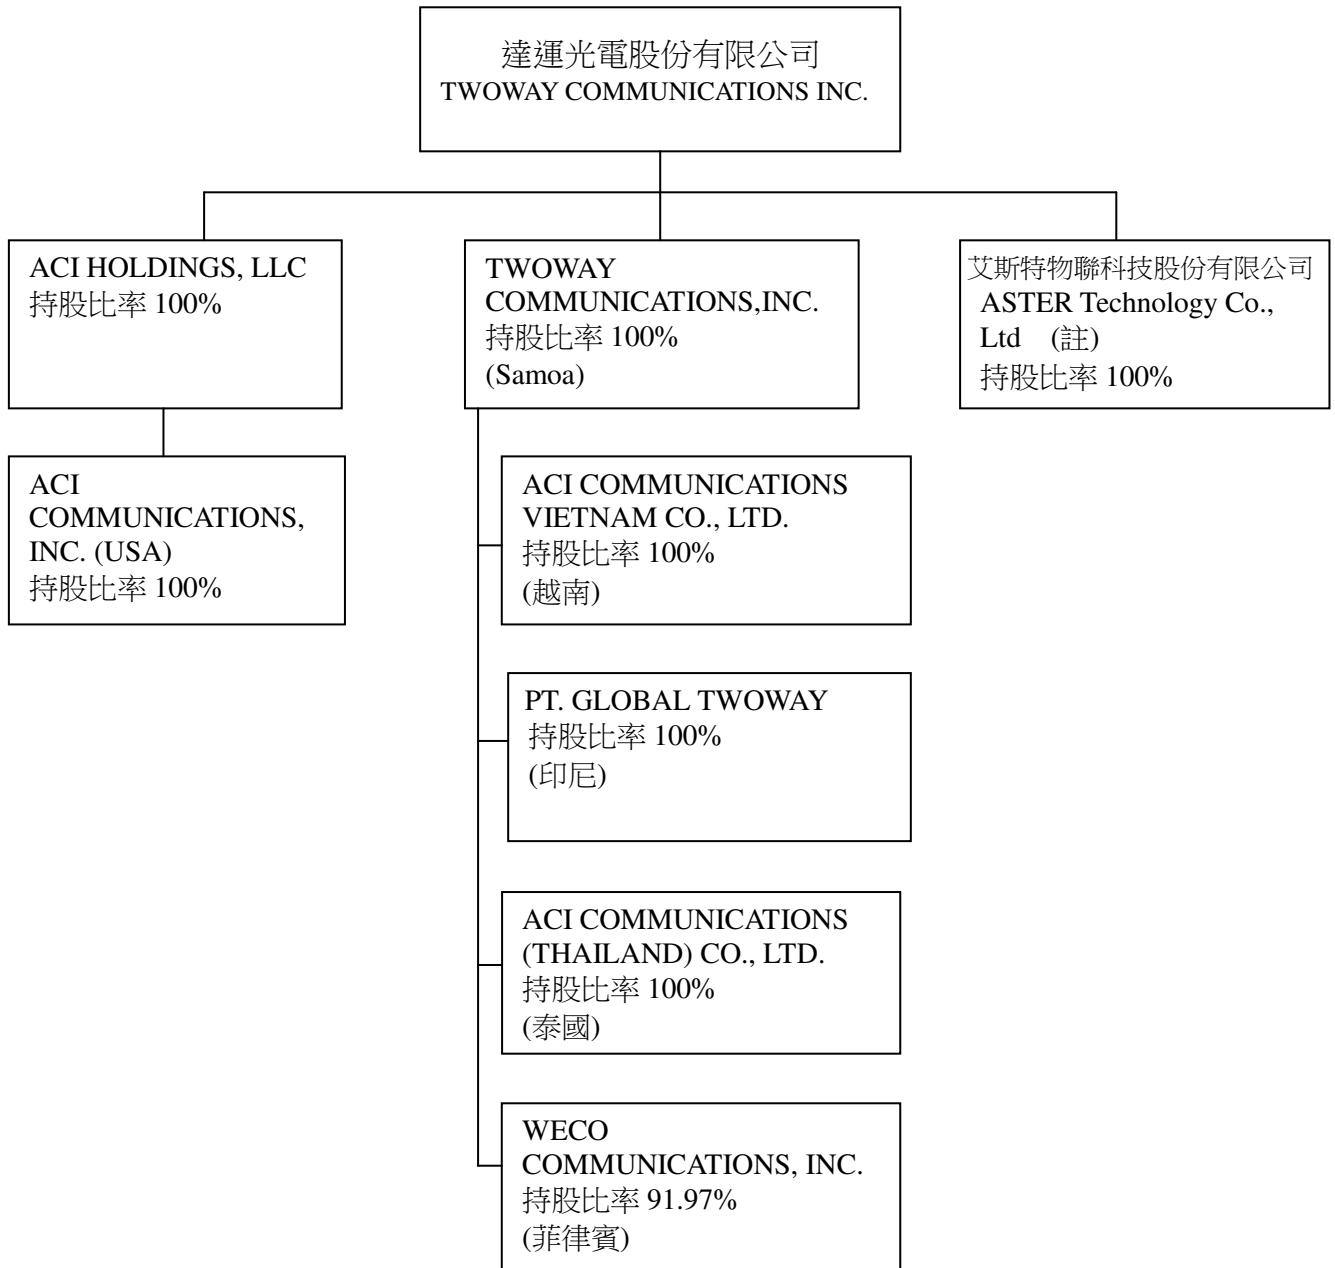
達運光電股份有限公司
TWOWAY COMMUNICATIONS INC.

ACI HOLDINGS, LLC
持股比率 100%

TWOWAY COMMUNICATIONS,INC.
持股比率 100%
(Samoa)

艾斯特物聯科技股份有限公司
ASTER Technology Co., Ltd (註)
持股比率 100%

ACI COMMUNICATIONS, INC. (USA)
持股比率 100%

ACI COMMUNICATIONS VIETNAM CO., LTD.
持股比率 100%
(越南)

PT. GLOBAL TWOWAY
持股比率 100%
(印尼)

ACI COMMUNICATIONS (THAILAND) CO., LTD.
持股比率 100%
(泰國)

WECO COMMUNICATIONS, INC.
持股比率 91.97%
(菲律賓)